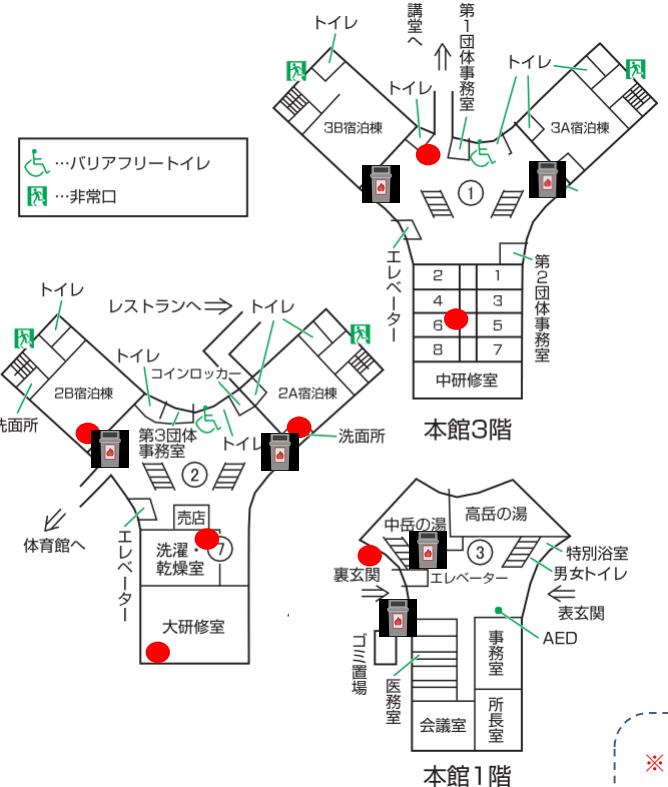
…バリアフリートイレ
…非常口

講堂へ
第1団体事務室
トイレ
トイレ
トイレ
3B宿泊棟
3A宿泊棟
①
エレベーター
第2団体事務室
| 2 | 1 |
|---|---|
| 4 | 3 |
| 6 | 5 |
| 8 | 7 |

中研修室
本館3階

トイレ
レストランへ
トイレ
トイレ
コインロッカー
2B宿泊棟
2A宿泊棟
洗面所
第3団体事務室
トイレ
洗面所
②
体育館へ
エレベーター
売店
洗濯・乾燥室
⑦
大研修室

高岳の湯
中岳の湯
③
裏玄関
エレベーター
特別浴室
男女トイレ
表玄関
AED
ゴミ置場
医務室
事務室
所長室
会議室
本館1階
※